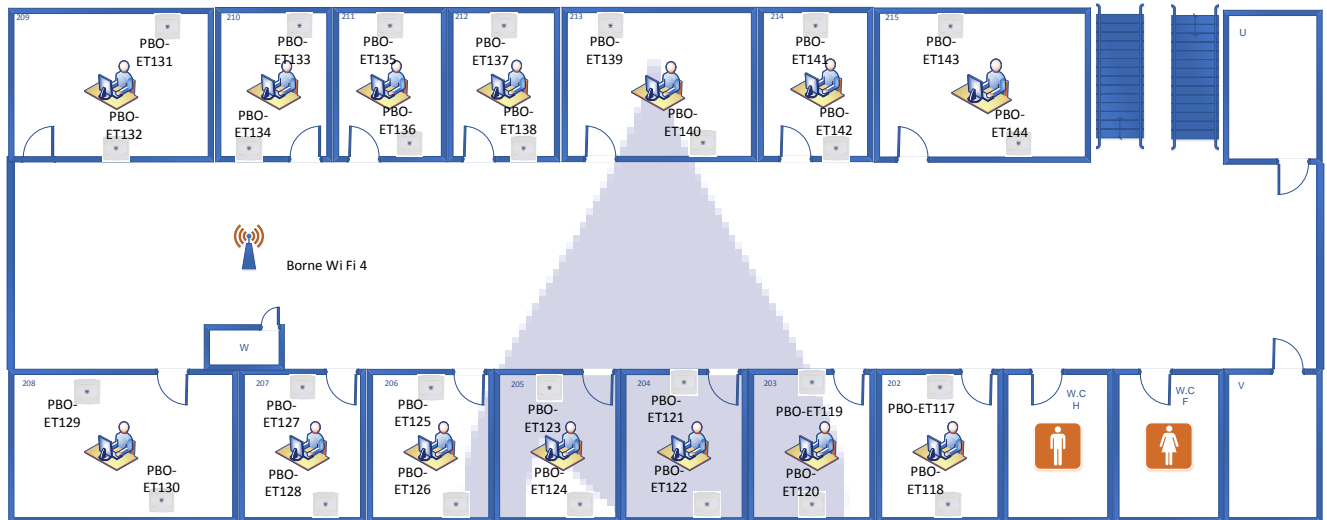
209
PBO-ET131
PBO-ET132
210
PBO-ET133
PBO-ET134
211
PBO-ET135
PBO-ET136
212
PBO-ET137
PBO-ET138
213
PBO-ET139
PBO-ET140
214
PBO-ET141
PBO-ET142
215
PBO-ET143
PBO-ET144
U

Borne Wi Fi 4

W

208
PBO-ET129
PBO-ET130
207
PBO-ET127
PBO-ET128
206
PBO-ET125
PBO-ET126
205
PBO-ET123
PBO-ET124
204
PBO-ET121
PBO-ET122
203
PBO-ET119
PBO-ET120
202
PBO-ET117
PBO-ET118
W.C H
W.C F
V